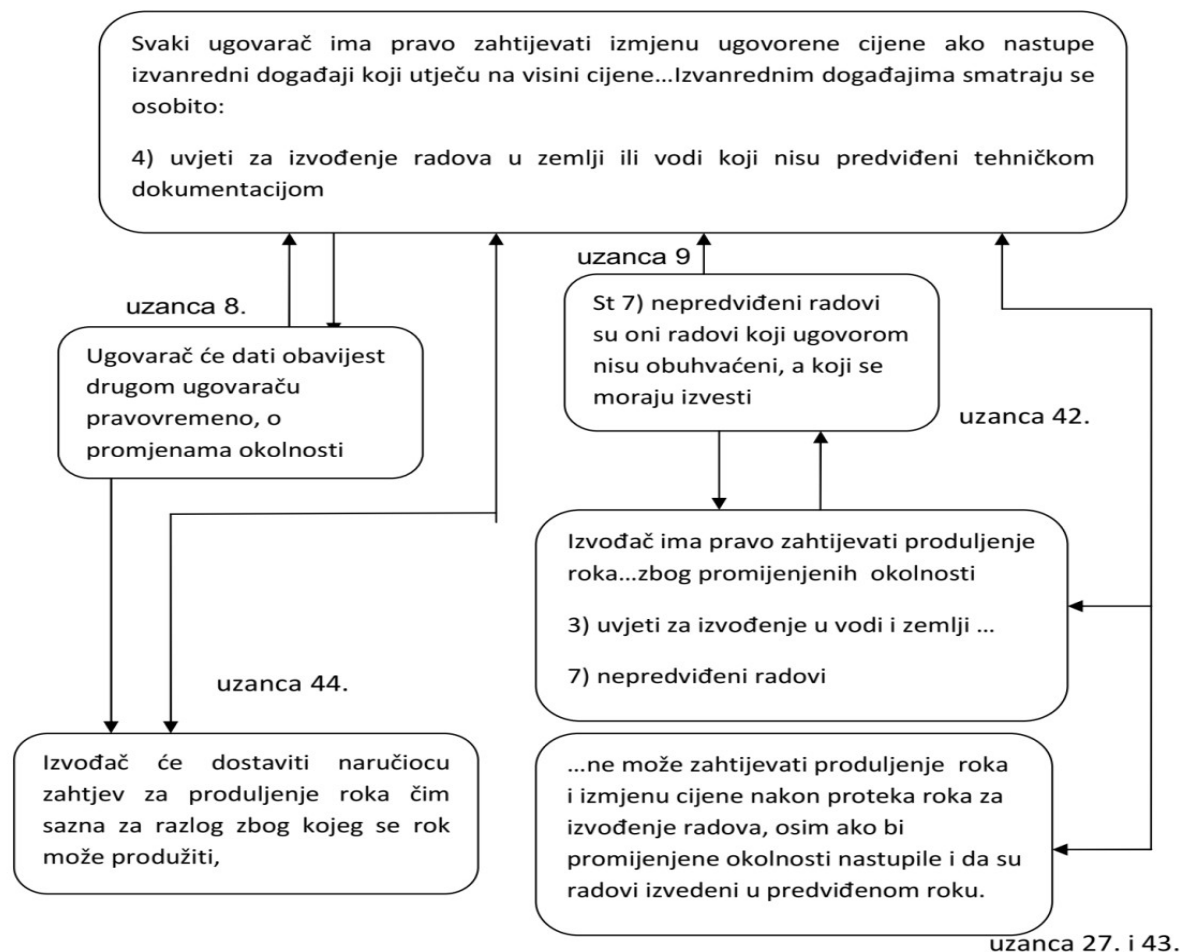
Svaki ugovarač ima pravo zahtijevati izmjenu ugovorene cijene ako nastupe izvanredni događaji koji utječu na visini cijene...Izvanrednim događajima smatraju se osobito:

4) uvjeti za izvođenje radova u zemlji ili vodi koji nisu predviđeni tehničkom dokumentacijom

uzanca 8.

Ugovarač će dati obavijest drugom ugovaraču pravovremeno, o promjenama okolnosti

uzanca 9

St 7) nepredviđeni radovi su oni radovi koji ugovorom nisu obuhvaćeni, a koji se moraju izvesti

uzanca 42.

Izvođač ima pravo zahtijevati produljenje roka...zbog promijenjenih okolnosti

3) uvjeti za izvođenje u vodi i zemlji ...

7) nepredviđeni radovi

uzanca 44.

Izvođač će dostaviti naručiocu zahtjev za produljenje roka čim sazna za razlog zbog kojeg se rok može produžiti,

...ne može zahtijevati produljenje roka i izmjenu cijene nakon proteka roka za izvođenje radova, osim ako bi promijenjene okolnosti nastupile i da su radovi izvedeni u predviđenom roku.

uzanca 27. i 43.